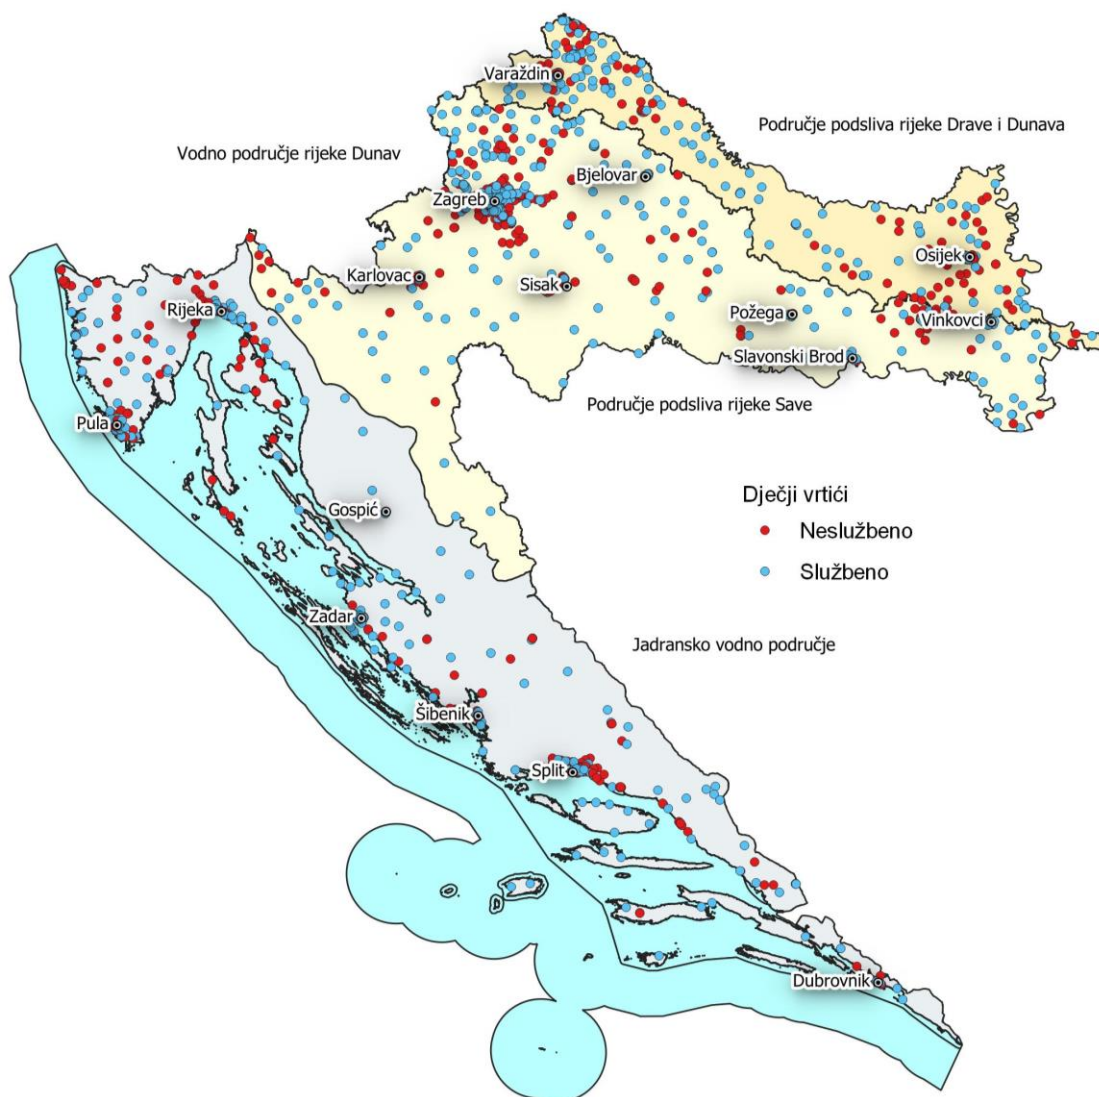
Varaždin

Područje podsliva rijeke Drave i Dunava

Vodno područje rijeke Dunav

Bjelovar

Zagreb

Karlovac

Sisak

Osijek

Rijeka

Požega

Vinkovci

Slavonski Brod

Područje podsliva rijeke Save

Pula

Dječji vrtići
Neslužbeno
Službeno

Gospić

Zadar

Jadransko vodno područje

Šibenik

Split

Dubrovnik